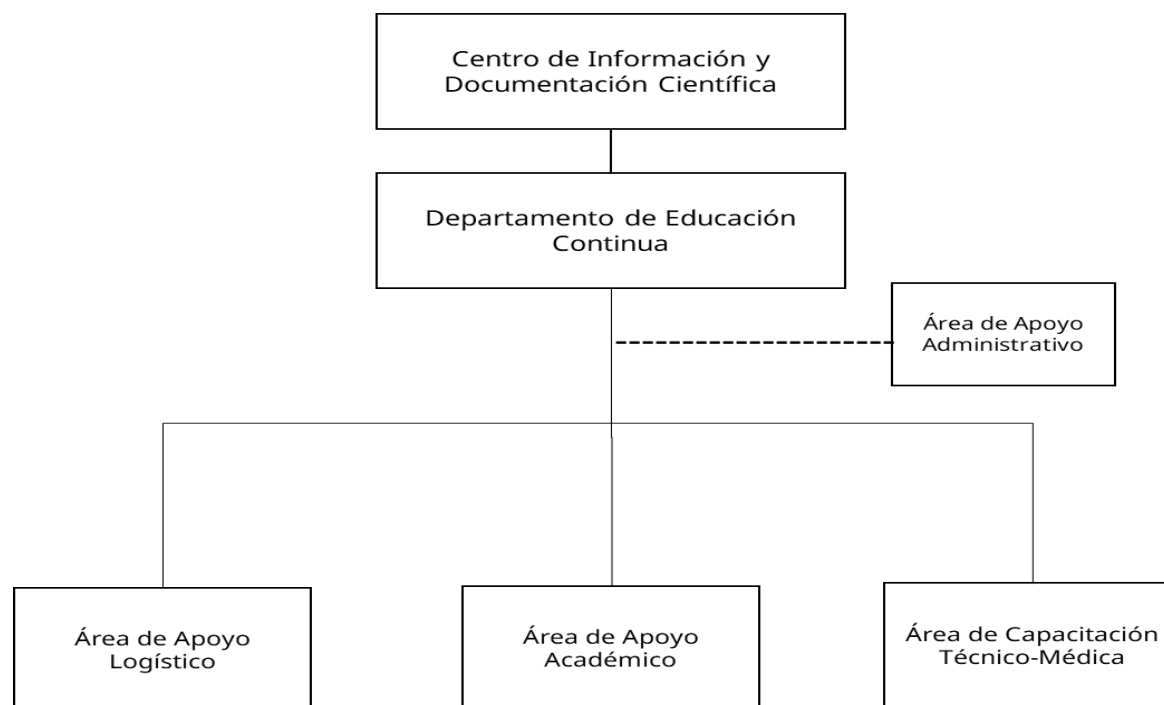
Centro de Información y Documentación Científica

Departamento de Educación Continua

Área de Apoyo Administrativo

Área de Apoyo Logístico

Área de Apoyo Académico

Área de Capacitación Técnico-Médica